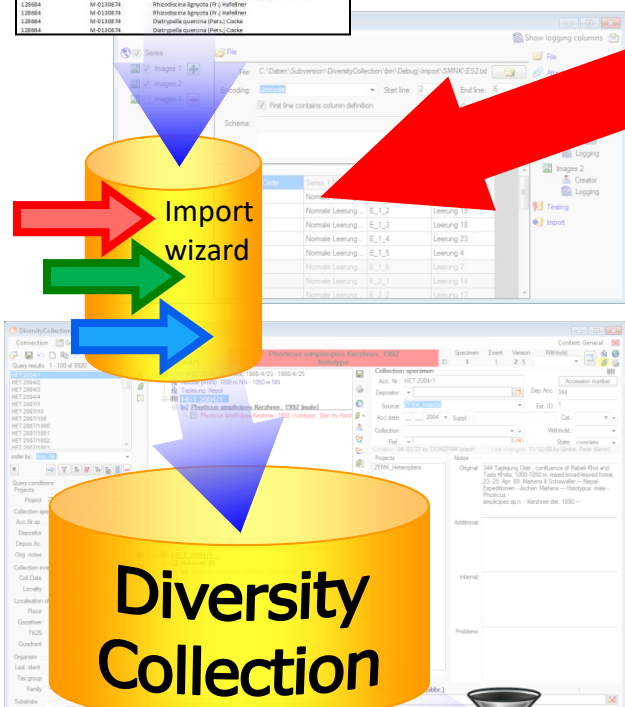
128684 M-0130874 Rhizodiscina lignyota (Fr.) Hafellner
128684 M-0130874 Rhizodiscina lignyota (Fr.) Hafellner
128684 M-0130874 Diatrypella quercina (Pers.) Cooke
128684 M-0130874 Diatrypella quercina (Pers.) Cooke

Show logging columns

Series
Images 1
Images 2

File
File: C:\Daten\Subversion\DiversityCollection\bin\Debug\Import\SMNK\ES2.txt
Encoding: Unicode
Start line: 2
End line: 5
First line contains column definition
Schema:

| Code | Series 1 | | |
|---|---|---|---|
| | Norm... | | |
| | Normale Leerung... | E_1_2 | Leerung 13 |
| | Normale Leerung... | E_1_3 | Leerung 18 |
| | Normale Leerung... | E_1_4 | Leerung 23 |
| | Normale Leerung... | E_1_5 | Leerung 4 |
| | Normale Leerung... | E_1_6 | Leerung 7 |
| | Normale Leerung... | E_2_1 | Leerung 14 |
| | Normale Leerung... | E_2_2 | Leerung 17 |

File
Logging
Images 2
Creator
Logging
Testing
Import

Import wizard

DiversityCollection
Connection
Query results 1 - 100 of 8926
HET 2004/1
HET 2004/2
HET 2004/3
HET 2004/4
HET 2005/1
HET 2005/10
HET 2005/100
HET 2005/1000
HET 2005/1001
HET 2005/1002
order by:
Query conditions
Projects
Project
Collection event
Acc.Nr.ap.
Depositor
Deposit.Ac.
Orig. notes
Collection event
Coll.Date
Locality
Localisation
Place
Gazetteer
TK25
Quadrant
Organism
Last ident.
Tax.group
Family
Substrate

Phoeticus simplicipes Kerzhner, 1992 holotype
Tapleujing: Nepal
Phoeticus simplicipes Kerzhner, 1992 [male]
Context: General
Specimen Event Version Withhold
Collection specimen
Acc. Nr.: HET 2004/1
Accession number
Depositor:
Dep.Acc: 344
Source: ZFMK...
Ext. ID:
Acc.date: 2004
Supplement:
Collection:
Withhold:
Ref.:
State: complete
Projects
ZFMK_Heteroptera
Notes
Original: 344 Taplejung Distr., confluence of Kabeli Khol and Tada Khola, 1000-1050 m, mixed broad-leaved forest, 23.-25. Apr. 80, Martens & Schawaller -- Nepal-Expeditionen --Jochen Martens -- Holotypus male - Photicus - simplicipes sp.n. - Kerzhner det. 1990 --
Additional:
Internal:
Problems:

Diversity Collection